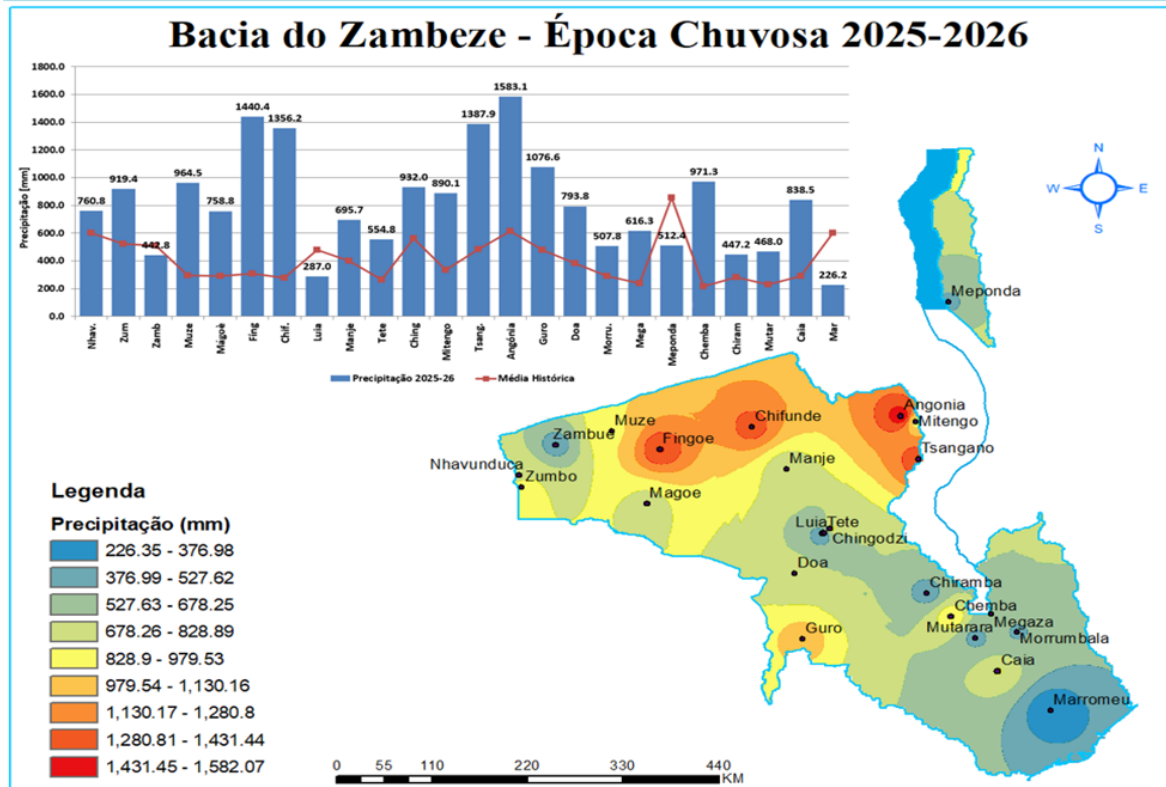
Bacia do Zambeze - Época Chuvosa 2025-2026

Precipitação [mm]

1800.0
1600.0
1400.0
1200.0
1000.0
800.0
600.0
400.0
200.0
0.0

760.8 919.4 442.8 964.5 758.8 1440.4 1356.2 287.0 695.7 554.8 932.0 890.1 1387.9 1583.1 1076.6 793.8 507.8 616.3 512.4 971.3 447.2 468.0 838.5 226.2

Nhav. Zum Zamb Muze Mágoè Fing Chif. Luia Manje Tete Ching Mitengo Tsang. Angónia Guro Doa Morru. Mega Meponda Chemba Chiram Mutar Caia Mar

Precipitação 2025-26
Média Histórica

N
W
E
S

Meponda
Angonia
Mitengo
Tsangano
Chifunde
Muze
Zambue
Fingoe
Nhavunduca
Zumbo
Manje
Magoe
Luia
Tete
Chingodzi
Doa
Chiramba
Chemba
Mutarara
Megaza
Morrumbala
Guro
Caia
Marromeu

Legenda
Precipitação (mm)
226.35 - 376.98
376.99 - 527.62
527.63 - 678.25
678.26 - 828.89
828.9 - 979.53
979.54 - 1,130.16
1,130.17 - 1,280.8
1,280.81 - 1,431.44
1,431.45 - 1,582.07

0 55 110 220 330 440
KM